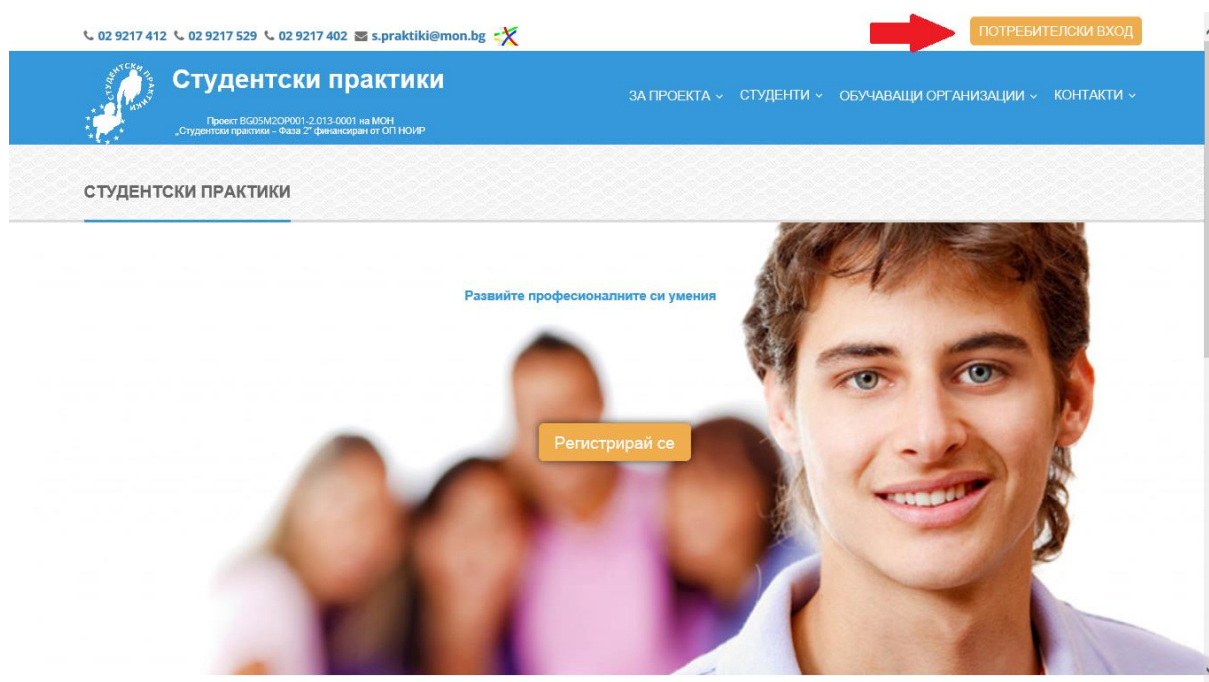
02 9217 412 02 9217 529 02 9217 402 s.praktiki@mon.bg

ПОТРЕБИТЕЛСКИ ВХОД

СТУДЕНТСКИ ПРАКТИКИ

Студентски практики

Проект BG05M2OP001-2.013-0001 на МОН „Студентски практики – Фаза 2" финансиран от ОП НОИР

ЗА ПРОЕКТА СТУДЕНТИ ОБУЧАВАЩИ ОРГАНИЗАЦИИ КОНТАКТИ

СТУДЕНТСКИ ПРАКТИКИ

Развийте професионалните си умения

Регистрирай се